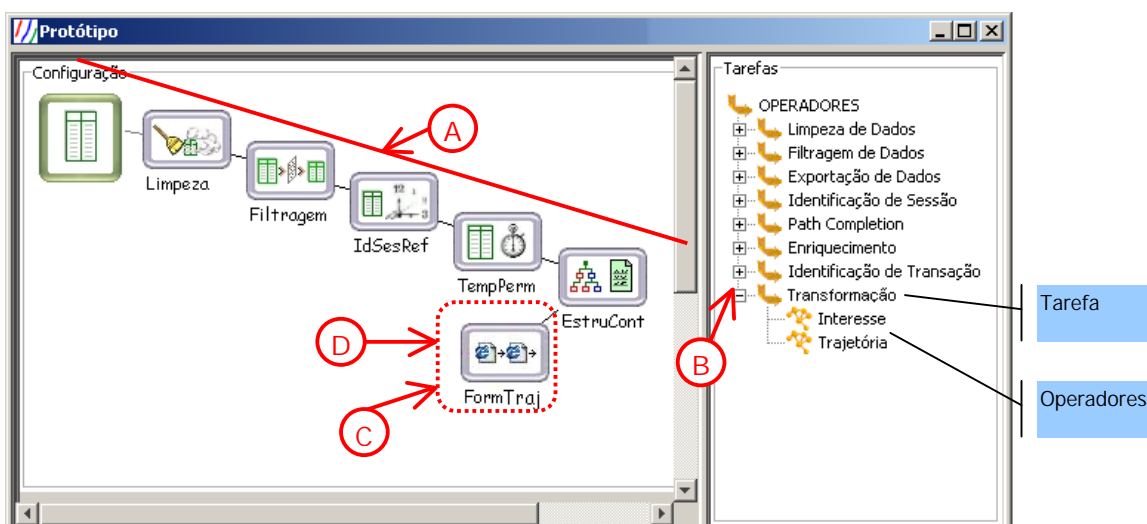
Protótipo

Configuração

Limpeza

Filtragem

IdSesRef

TempPerm

EstruCont

FormTraj

A

B

C

D

Tarefas

OPERADORES

Limpeza de Dados

Filtragem de Dados

Exportação de Dados

Identificação de Sessão

Path Completion

Enriquecimento

Identificação de Transação

Transformação

Interesse

Trajetória

Tarefa

Operadores